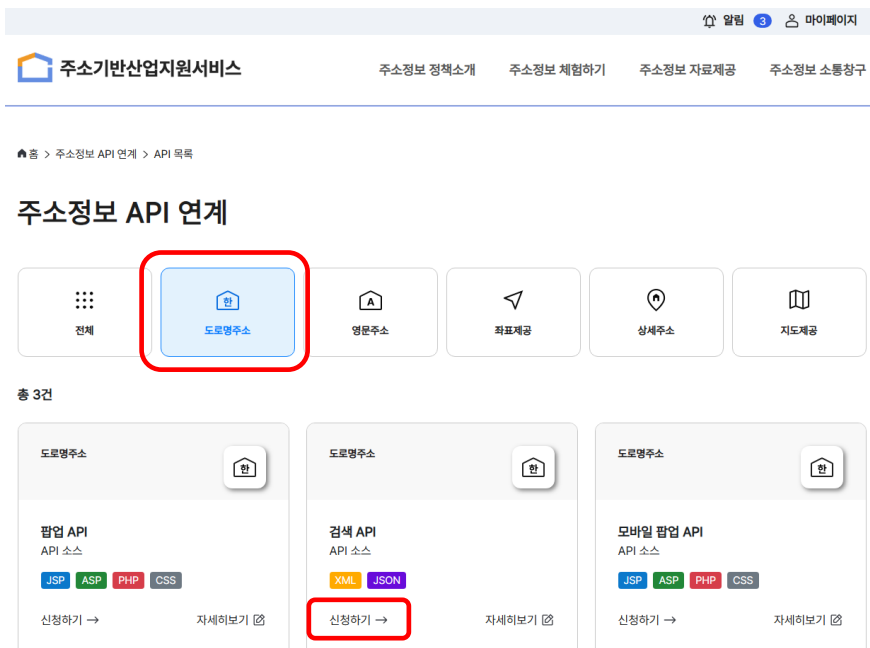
알림 3 마이페이지

주소기반산업지원서비스

주소정보 정책소개 주소정보 체험하기 주소정보 자료제공 주소정보 소통창구

홈 > 주소정보 API 연계 > API 목록

주소정보 API 연계

전체

한
도로명주소

A
영문주소

좌표제공

상세주소

지도제공

총 3건

도로명주소
한

팝업 API
API 소스
JSP ASP PHP CSS
신청하기 →
자세히보기

도로명주소
한

검색 API
API 소스
XML JSON
신청하기 →
자세히보기

도로명주소
한

모바일 팝업 API
API 소스
JSP ASP PHP CSS
신청하기 →
자세히보기